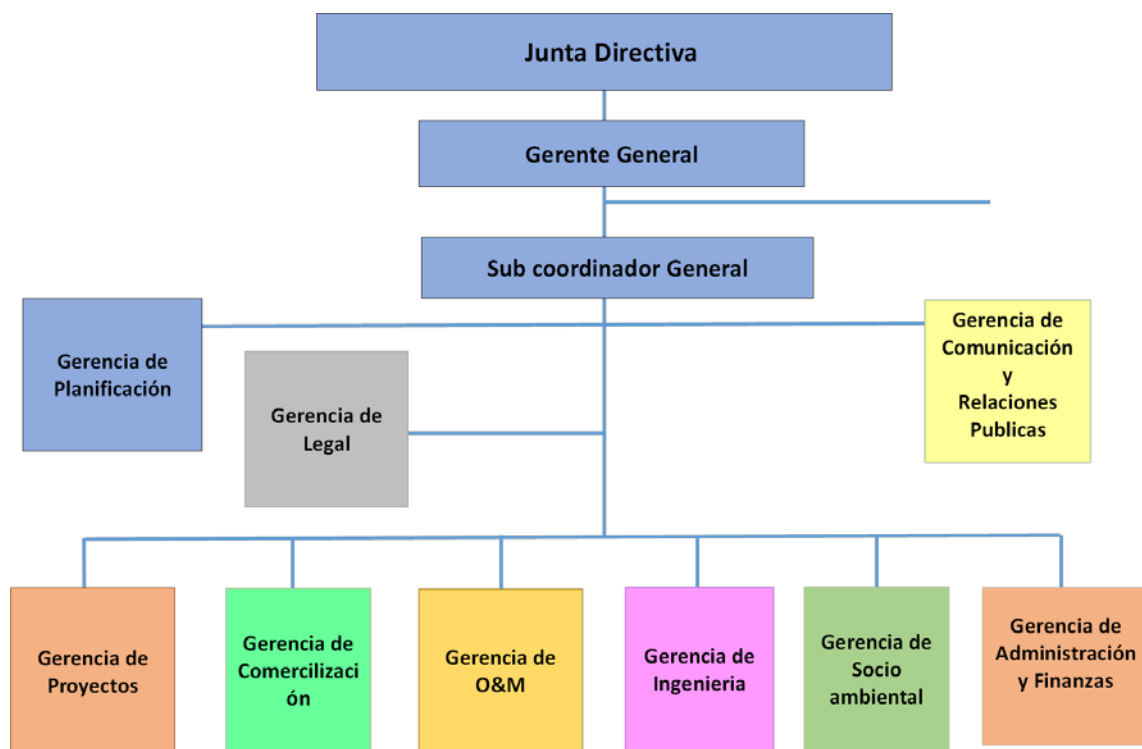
Junta Directiva

Gerente General

Sub coordinador General

Gerencia de Planificación

Gerencia de Legal

Gerencia de Comunicación y Relaciones Publicas

Gerencia de Proyectos

Gerencia de Comercilizaci ón

Gerencia de O&M

Gerencia de Ingenieria

Gerencia de Socio ambiental

Gerencia de Administración y Finanzas